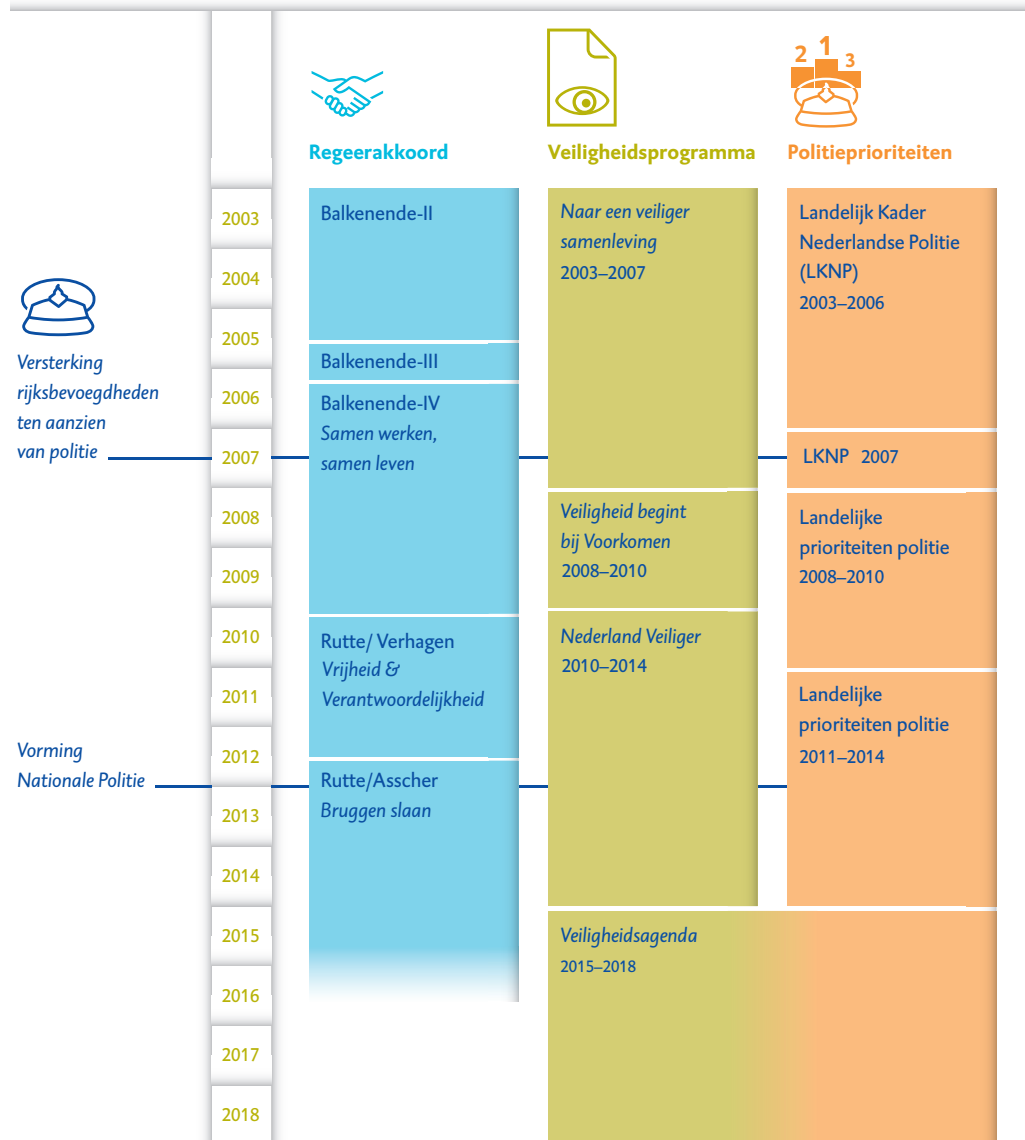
2 1 3

Regeerakkoord

Veiligheidsprogramma

Politieprioriteiten

2003
2004
2005
2006
2007
2008
2009
2010
2011
2012
2013
2014
2015
2016
2017
2018

Versterking rijksbevoegdheden ten aanzien van politie

Vorming Nationale Politie

Balkenende-II

Balkenende-III

Balkenende-IV
Samen werken, samen leven

Rutte/ Verhagen
Vrijheid & Verantwoordelijkheid

Rutte/Asscher
Bruggen slaan

Naar een veiliger samenleving
2003–2007

Veiligheid begint bij Voorkomen
2008–2010

Nederland Veiliger
2010–2014

Veiligheidsagenda
2015–2018

Landelijk Kader Nederlandse Politie (LKNP)
2003–2006

LKNP 2007

Landelijke prioriteiten politie
2008–2010

Landelijke prioriteiten politie
2011–2014